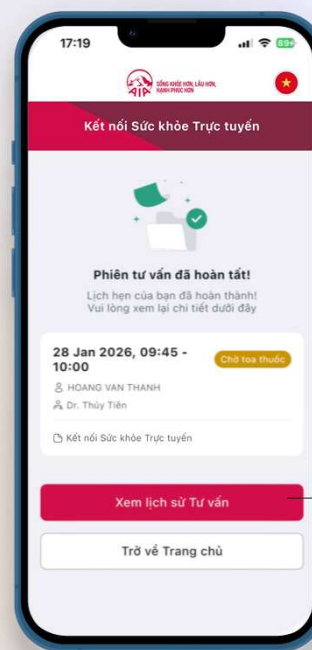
17:19

89+

AIA SỐNG KHỎE HƠN, LÂU HƠN, HẠNH PHÚC HƠN

Kết nối Sức khỏe Trực tuyến

Phiên tư vấn đã hoàn tất!

Lịch hẹn của bạn đã hoàn thành! Vui lòng xem lại chi tiết dưới đây

28 Jan 2026, 09:45 - 10:00

Chờ toa thuốc

HOANG VAN THANH

Dr. Thúy Tiên

Kết nối Sức khỏe Trực tuyến

Xem lịch sử Tư vấn

Trở về Trang chủ